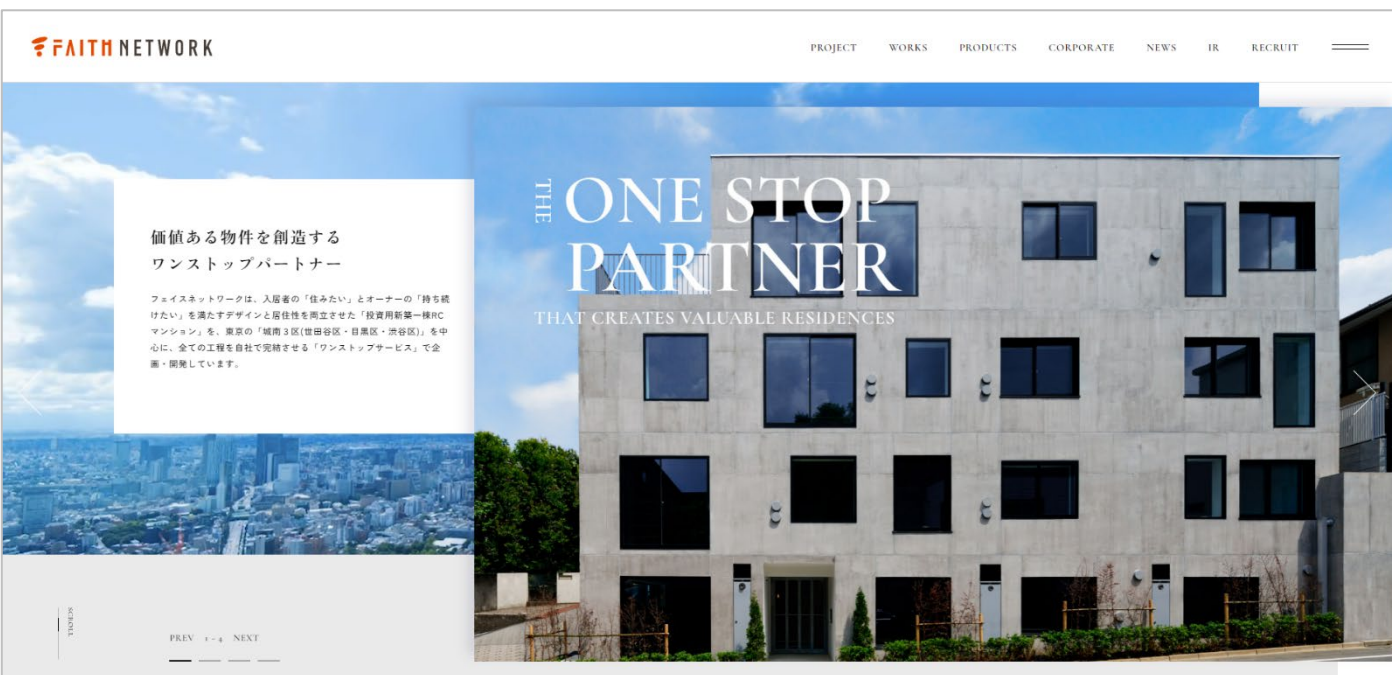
FAITH NETWORK

PROJECT WORKS PRODUCTS CORPORATE NEWS IR RECRUIT

価値ある物件を創造する
ワンストップパートナー

フェイスネットワークは、入居者の「住みたい」とオーナーの「持ち続けたい」を満たすデザインと居住性を両立させた「投資用新築一棟RCマンション」を、東京の「城南3区(世田谷区・目黒区・渋谷区)」を中心に、全ての工程を自社で完結させる「ワンストップサービス」で企画・開発しています。

THE ONE STOP PARTNER
THAT CREATES VALUABLE RESIDENCES

SCROLL

PREV 1 - 4 NEXT